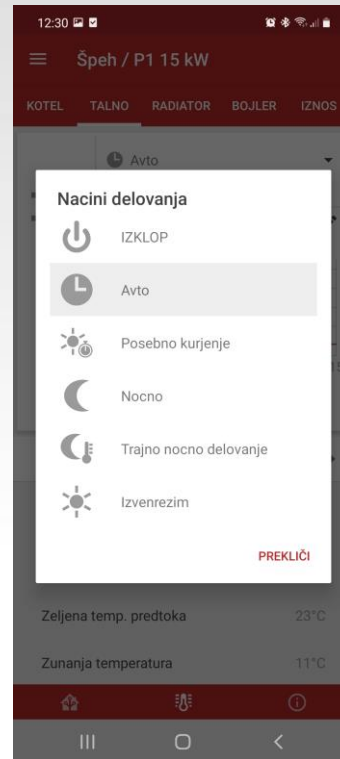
12:30

Špeh / P1 15 kW

KOTEL TALNO RADIATOR BOJLER IZNOS

Avto

Nacini delovanja

IZKLOP

Avto

Posebno kurjenje

Nocno

Trajno nocno delovanje

Izvenrezim

PREKLIČI

Zeljena temp. predtoka 23°C

Zunanja temperatura 11°C